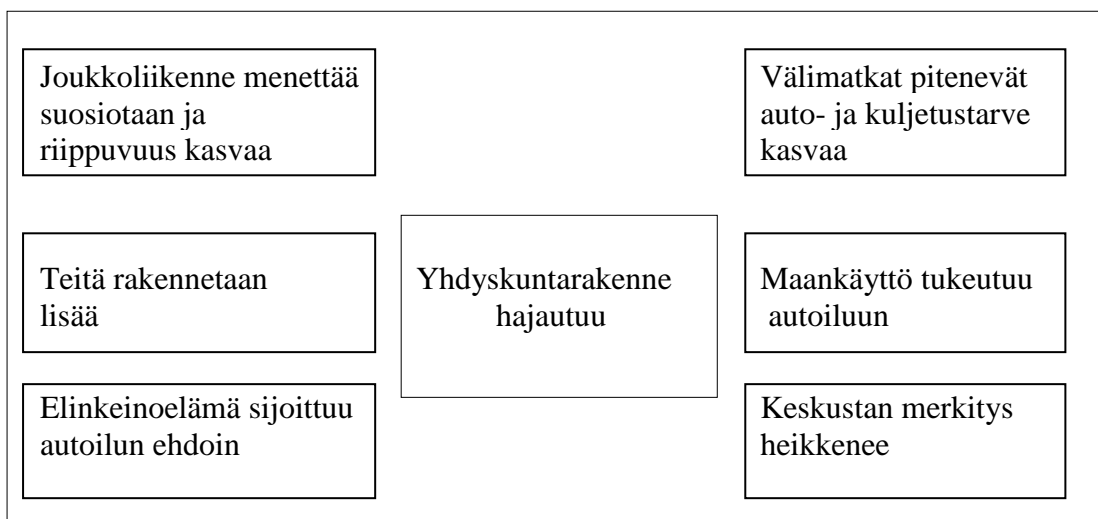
Joukkoliikenne menettää suosiotaan ja riippuvuus kasvaa

Välimatkat pitenevät auto- ja kuljetustarve kasvaa

Teitä rakennetaan lisää

Yhdyskuntarakenne hajautuu

Maankäyttö tukeutuu autoiluun

Elinkeinoelämä sijoittuu autoilun ehdoin

Keskustan merkitys heikkenee